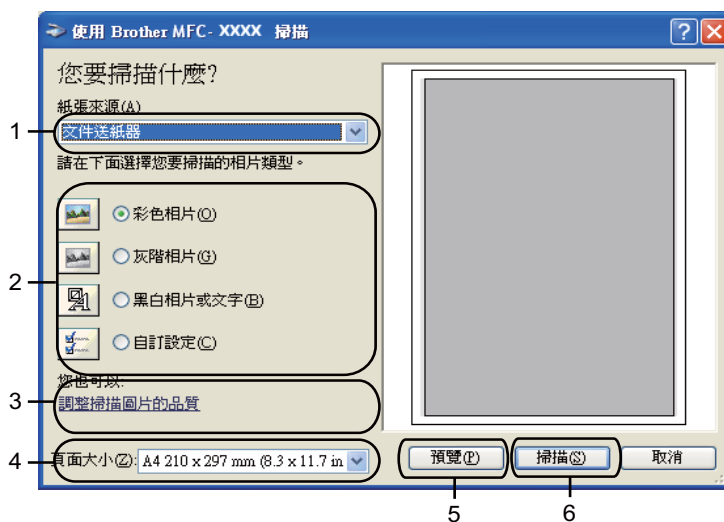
使用 Brother MFC- XXXX 掃描

您要掃描什麼?

紙張來源(A)

1

文件送紙器

請在下面選擇您要掃描的相片類型。

2

彩色相片(O)

灰階相片(G)

黑白相片或文字(B)

自訂設定(C)

您也可以:

3

調整掃描圖片的品質

4

頁面大小(Z): A4 210 x 297 mm (8.3 x 11.7 in

預覽(P)

掃描(S)

取消

5

6